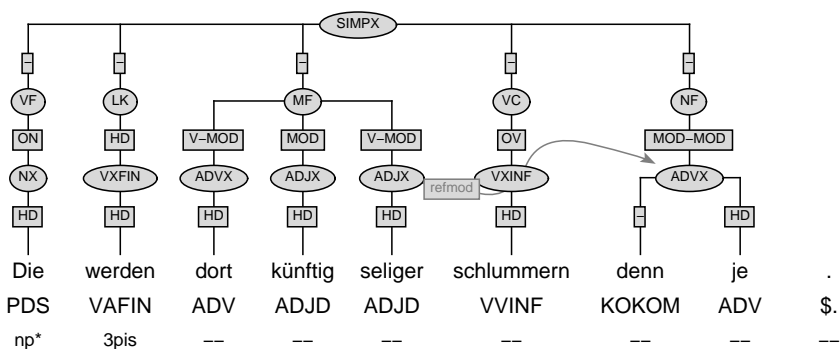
SIMPX

–  –  –  –  –

VF  LK  MF  VC  NF

ON  HD  V–MOD  MOD  V–MOD  OV  MOD–MOD

NX  VXFIN  ADVX  ADJX  ADJX  refmod  VXINF  ADVX

HD  HD  HD  HD  HD  HD  –  HD

Die  werden  dort  künftig  seliger  schlummern  denn  je  .

PDS  VAFIN  ADV  ADJD  ADJD  VVINF  KOKOM  ADV  $.

np*  3pis  ––  ––  ––  ––  ––  ––  ––